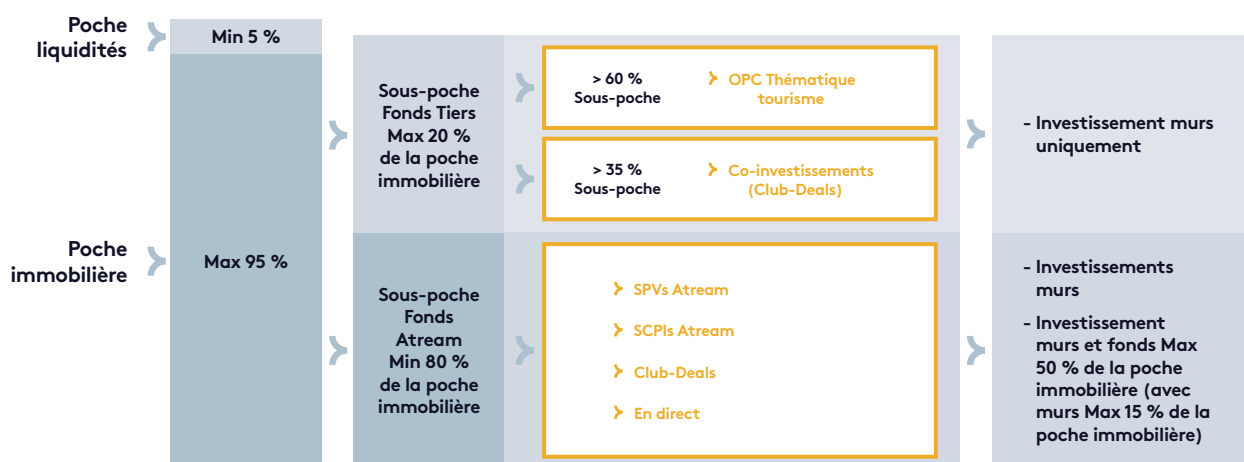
Poche liquidités

Min 5 %

Poche immobilière

Max 95 %

Sous-poche Fonds Tiers Max 20 % de la poche immobilière

> 60 % Sous-poche

OPC Thématique tourisme

> 35 % Sous-poche

Co-investissements (Club-Deals)

- Investissement murs uniquement

Sous-poche Fonds Atream Min 80 % de la poche immobilière

SPVs Atream

SCPIs Atream

Club-Deals

En direct

- Investissements murs

- Investissement murs et fonds Max 50 % de la poche immobilière (avec murs Max 15 % de la poche immobilière)